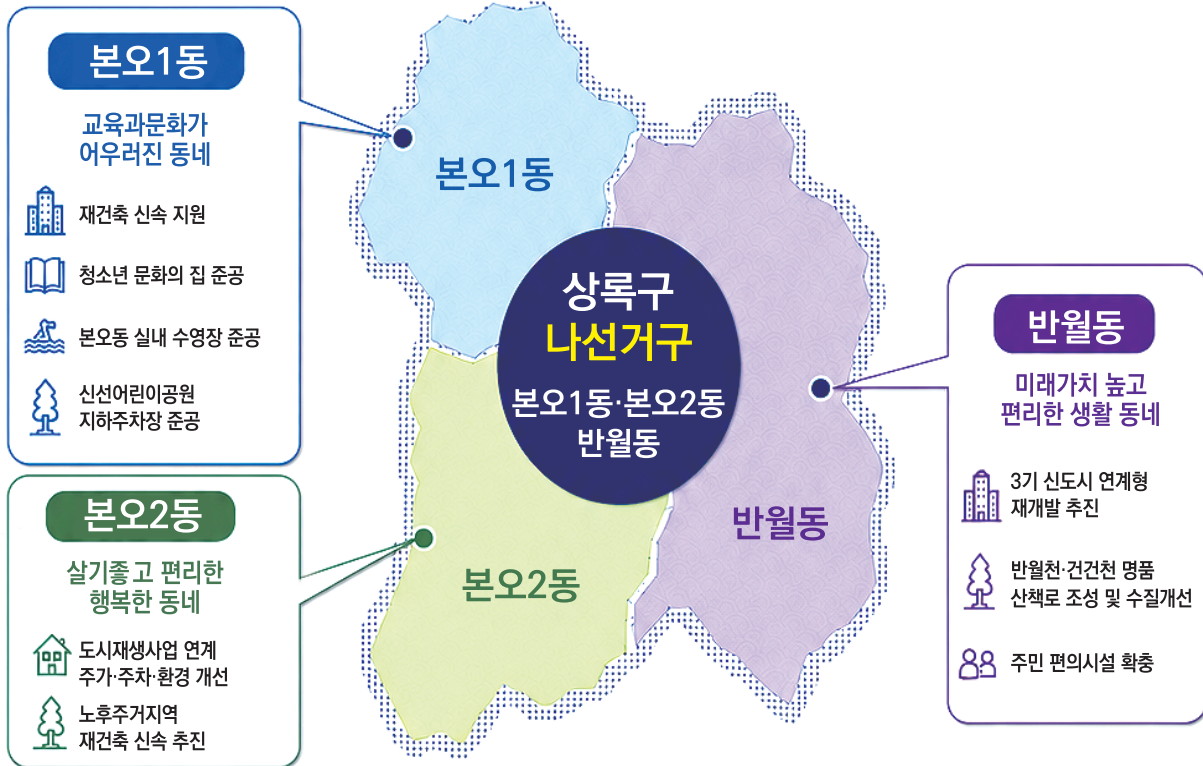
본오1동

교육과문화가 어우러진 동네

재건축 신속 지원

청소년 문화의 집 준공

본오동 실내 수영장 준공

신선어린이공원 지하주차장 준공

본오2동

살기좋고 편리한 행복한 동네

도시재생사업 연계 주가·주차·환경 개선

노후주거지역 재건축 신속 추진

본오1동

상록구 나선거구

본오1동·본오2동 반월동

본오2동

반월동

반월동

미래가치 높고 편리한 생활 동네

3기 신도시 연계형 재개발 추진

반월천·건건천 명품 산책로 조성 및 수질개선

주민 편의시설 확충